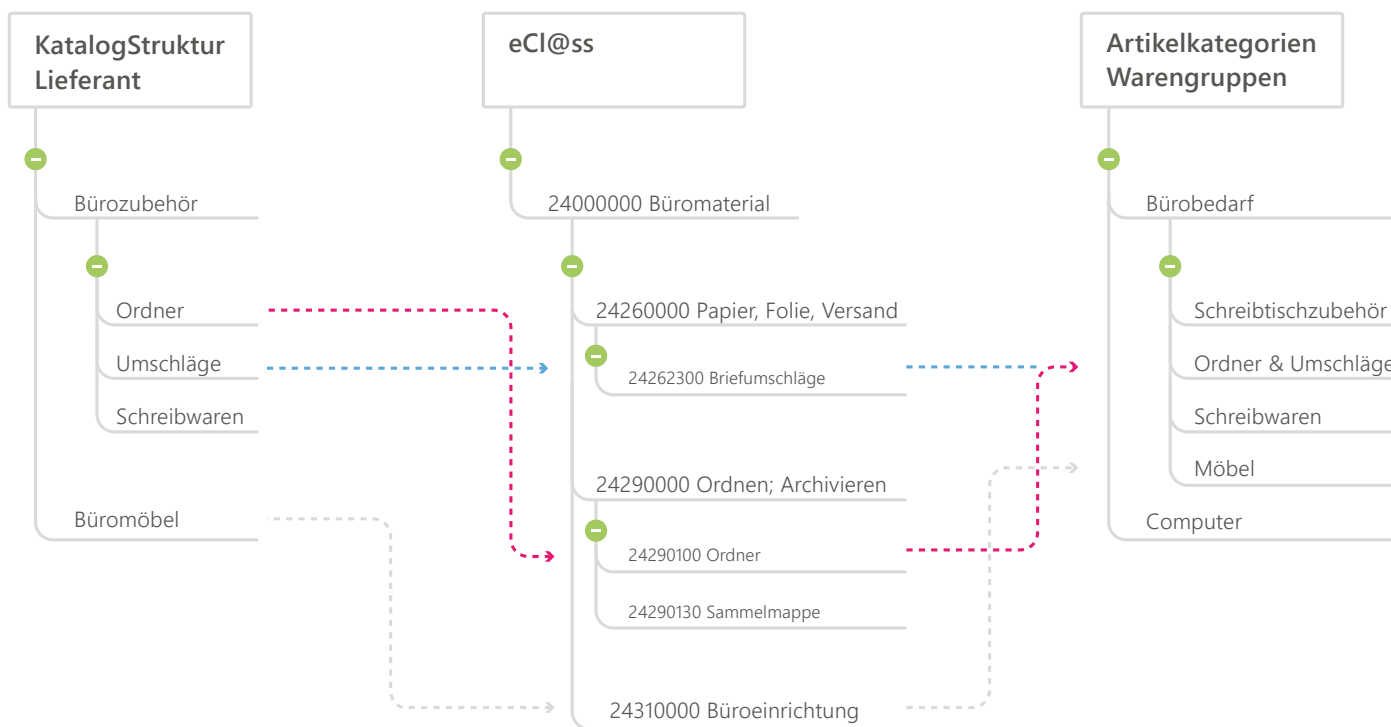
KatalogStruktur Lieferant

Bürozubehör

Ordner

Umschläge

Schreibwaren

Büromöbel

eCl@ss

24000000 Büromaterial

24260000 Papier, Folie, Versand

24262300 Briefumschläge

24290000 Ordnen; Archivieren

24290100 Ordner

24290130 Sammelmappe

24310000 Büroeinrichtung

Artikelkategorien Warengruppen

Bürobedarf

Schreibtischzubehör

Ordner & Umschläge

Schreibwaren

Möbel

Computer